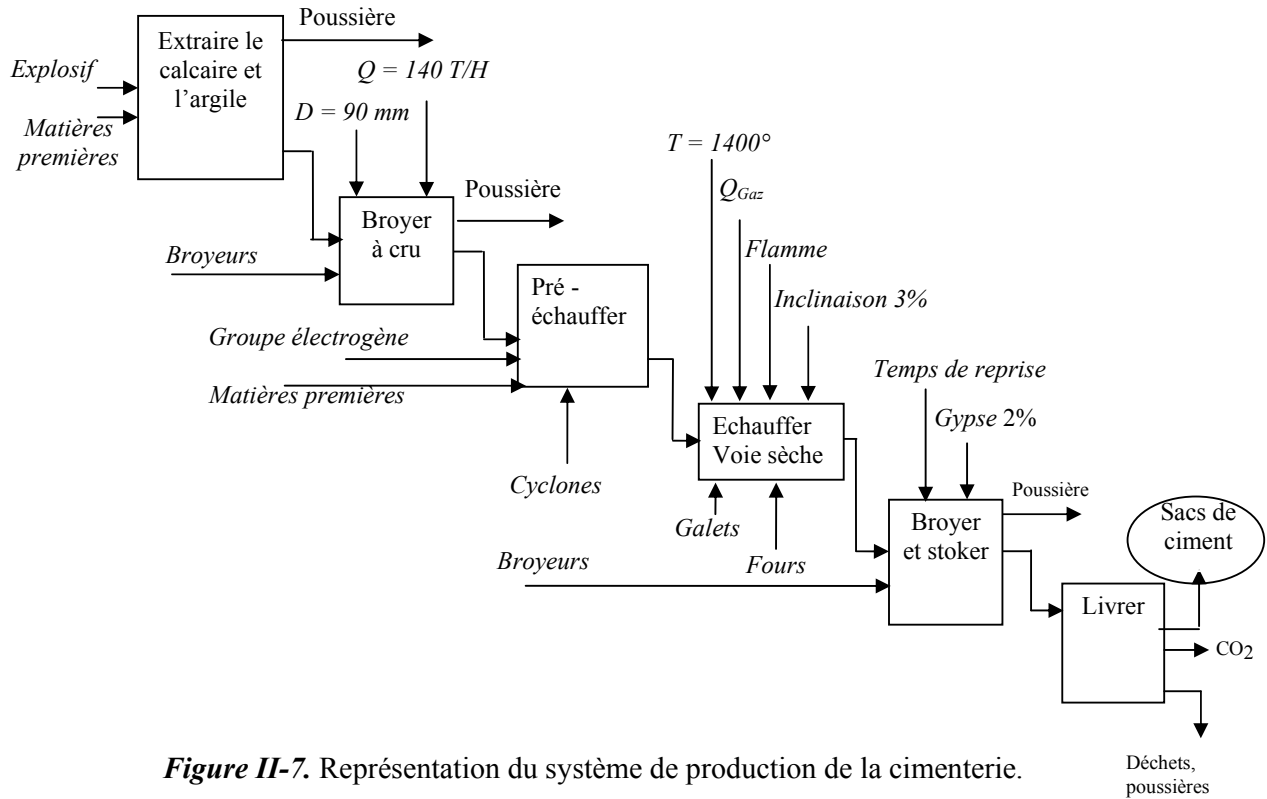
Poussière

Extraire le calcaire et l'argile

Explosif

Matières premières

Q = 140 T/H

D = 90 mm

Poussière

Broyer à cru

Broyeurs

T = 1400°

$Q_{Gaz}$

Flamme

Inclinaison 3%

Pré - échauffer

Groupe électrogène

Matières premières

Cyclones

Echauffer Voie sèche

Galets

Fours

Temps de reprise

Gypse 2%

Poussière

Broyer et stoker

Broyeurs

Sacs de ciment

Livrer

$CO_2$

Déchets, poussières

Figure II-7. Représentation du système de production de la cimenterie.